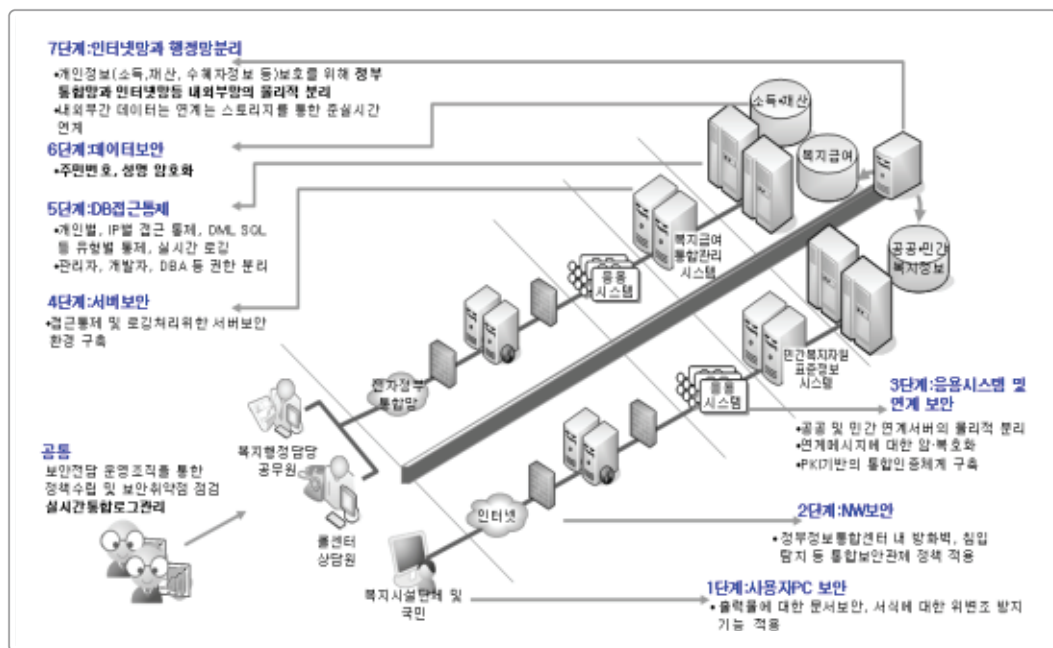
7단계:인터넷망과 행정망분리

•개인정보(소득,재산, 수혜자정보 등)보호를 위해 정부 통합망과 인터넷망등 내외부망의 물리적 분리
•내외부간 데이터는 연계는 스토리지를 통한 준실시간 연계

6단계:데이터보안

•주민번호, 성명 암호화

5단계:DB접근통제

•개인별, IP별 접근 통제, DML SQL 등 유형별 통제, 실시간 로깅
•관리자, 개발자, DBA 등 권한 분리

4단계:서버보안

•접근통제 및 로깅처리위한 서버보안 환경 구축

공통

보안전담 운영조직를 통한 정책수립 및 보안취약점 점검
실시간통합로그관리

소득•재산

복지급여

공공•민간 복지정보

복지급여 통합관리 시스템

응용 시스템

전자정부 통합망

복지행정담당 공무원

민간복지자원 표준정보 시스템

응용 시스템

3단계:응용시스템 및 연계 보안

•공공 및 민간 연계서버의 물리적 분리
•연계메시지에 대한 암·복호화
•PKI기반의 통합인증체계 구축

콜센터 상담원

인터넷

2단계:NW보안

•정부정보통합센터 내 방화벽, 침입 탐지 등 통합보안관제 정책 적용

복지시설단체 및 국민

1단계:사용자PC 보안

•출력물에 대한 문서보안, 서식에 대한 위변조 방지 기능 적용